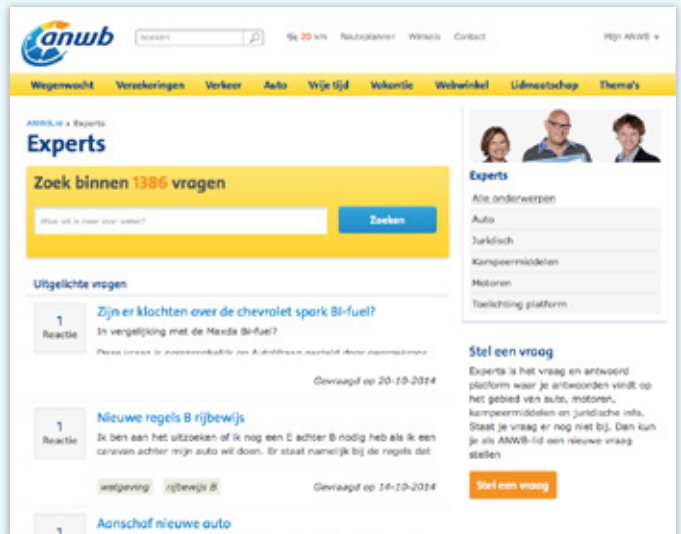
anwb

zoeken

Tot 20 km Routeplanner Winkels Contact

Mijn ANWB

Wegenwacht Verzekeringen Verkeer Auto Vrije tijd Vakantie Webwinkel Lidmaatschap Thema's

ANWB.nl » Experts

Experts

Zoek binnen 1386 vragen

Wat wil je meer over weten?

Zoeken

Uitgelichte vragen

1 Reactie

Zijn er klachten over de chevrolet spark Bi-fuel?

In vergelijking met de Mazda Bi-fuel?

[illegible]

Gevraagd op 20-10-2014

1 Reactie

Nieuwe regels B rijbewijs

Ik ben aan het uitzoeken of ik nog een E achter B nodig heb als ik een caravan achter mijn auto wil doen. Er staat namelijk bij de regels dat

wetgeving rijbewijs B

Gevraagd op 14-10-2014

1

Aanschaf nieuwe auto

Experts

Alle onderwerpen

Auto

Juridisch

Kampeermiddelen

Motoren

Toelichting platform

Stel een vraag

Experts is het vraag en antwoord platform waar je antwoorden vindt op het gebied van auto, motoren, kampeermiddelen en juridische info. Staat je vraag er nog niet bij. Dan kun je als ANWB-lid een nieuwe vraag stellen

Stel een vraag